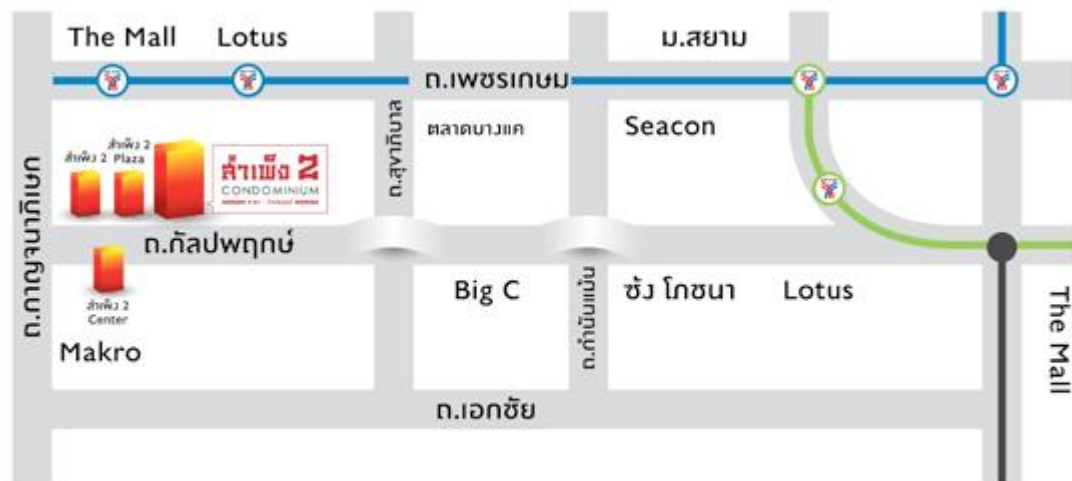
The Mall
Lotus
ม.สยาม
ถ.เพชรเกษม
ถ.สุขาภิบาล
ตลาดบางแค
Seacon
สำเพ็ง 2
สำเพ็ง 2 Plaza
สำเพ็ง 2
CONDOMINIUM
ถ.กาญจนาภิเษก
ถ.กัลปพฤกษ์
สำเพ็ง 2 Center
Makro
Big C
ถ.กำนันแม้น
ซัง โกซนา
Lotus
The Mall
ถ.เอกชัย